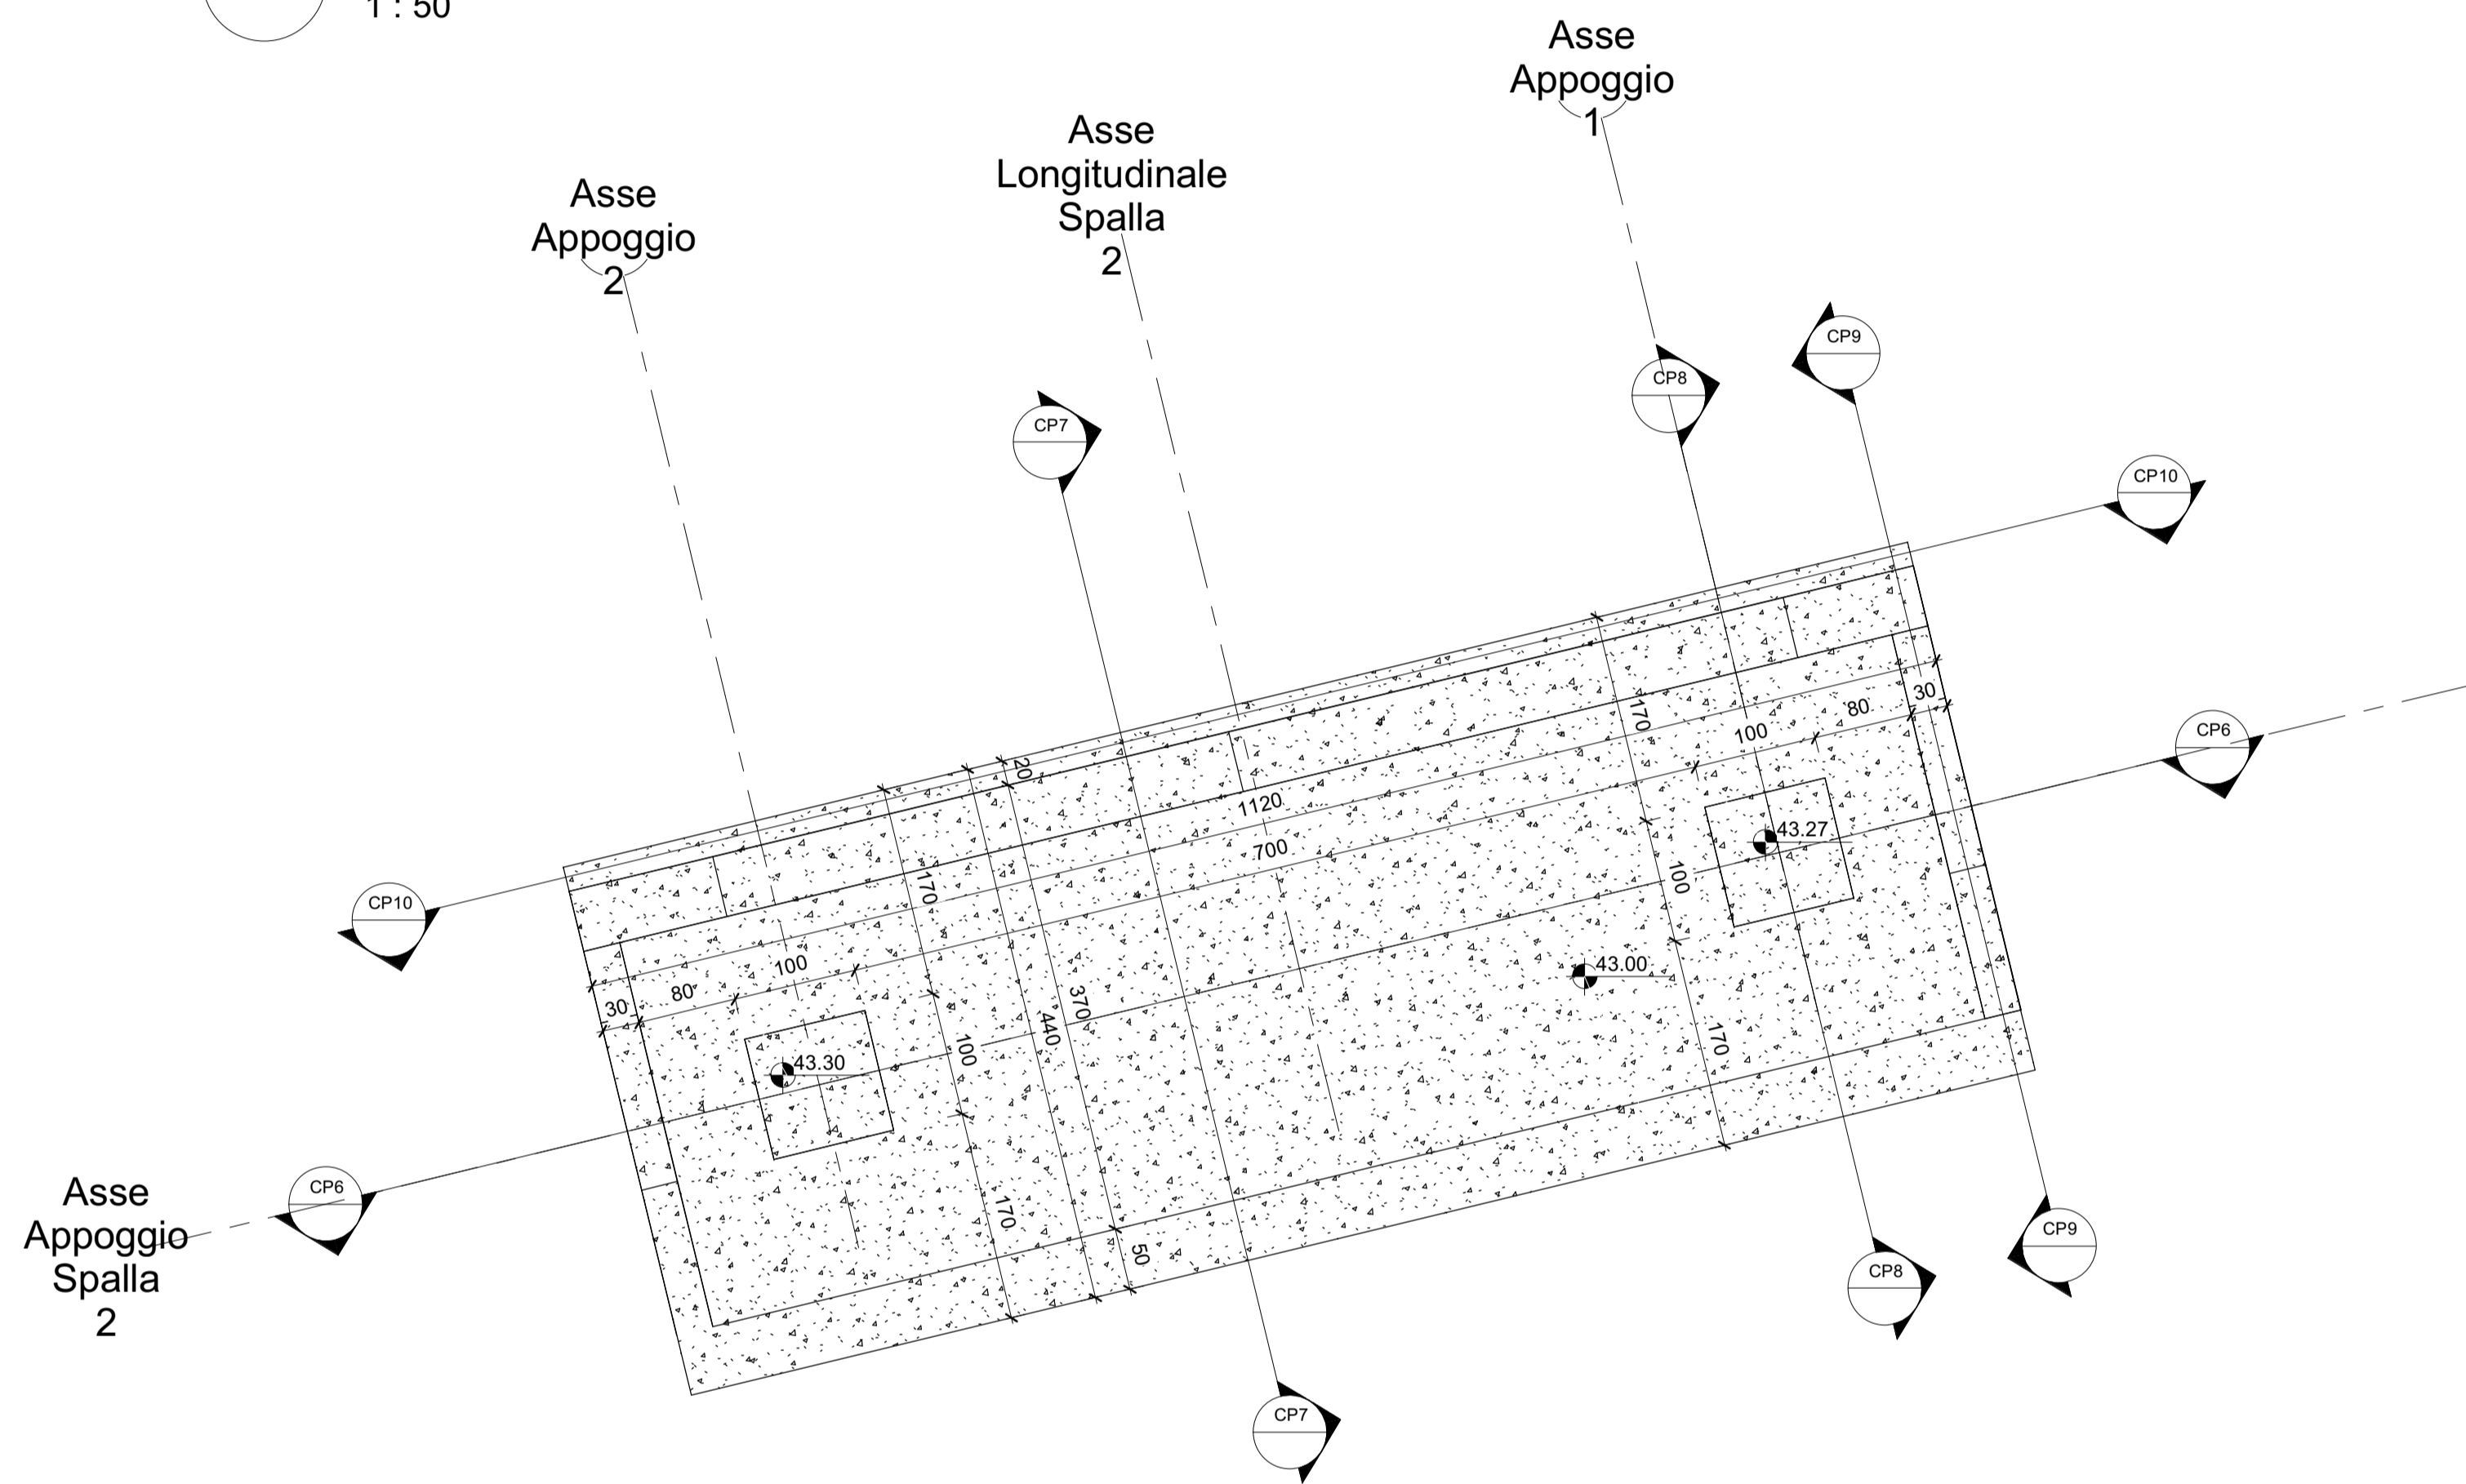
1 : 50

Asse Appoggio 1

Asse Longitudinale Spalla 2

Asse Appoggio 2

CP9
CP8
CP7
CP10
CP6

30
80
100
170
20
1120
700
43.27
100
170
43.00
370
440
100
43.30
100
80
30
170
50

CP10
CP6

Asse Appoggio Spalla 2

CP9
CP8
CP7